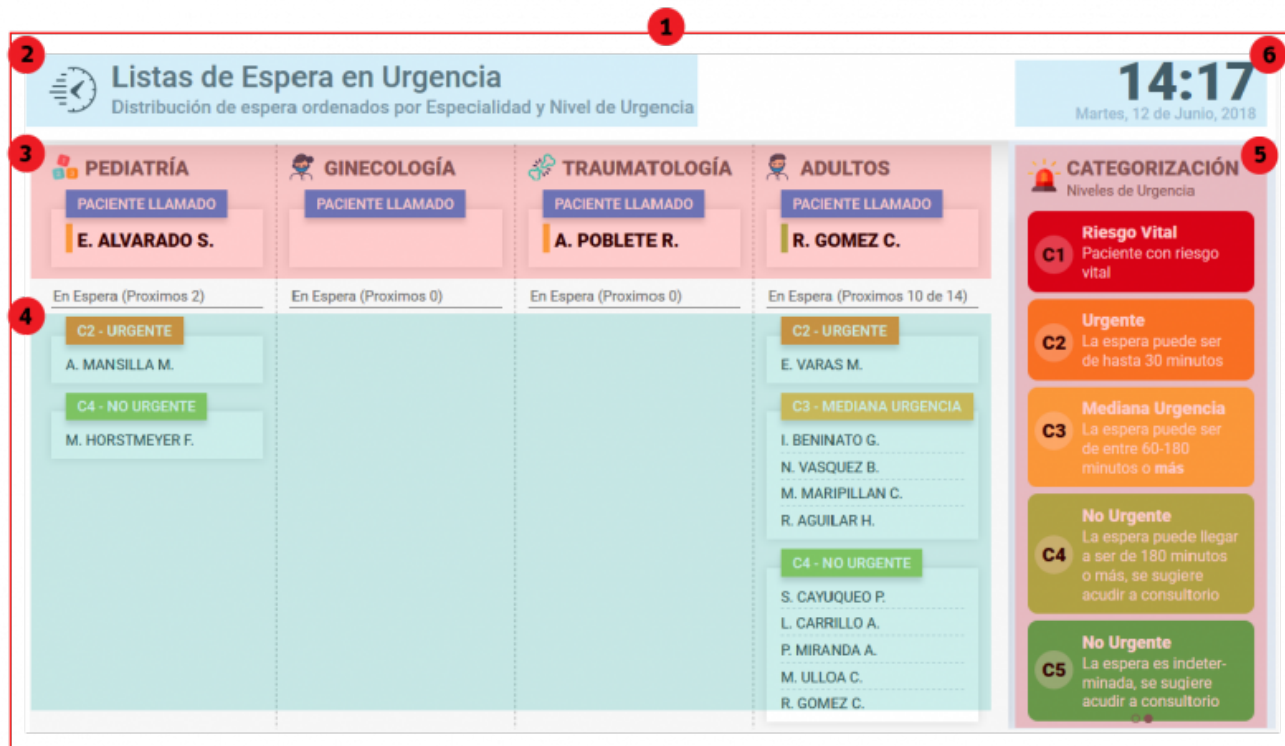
1

2

Listas de Espera en Urgencia
Distribución de espera ordenados por Especialidad y Nivel de Urgencia

14:17
Martes, 12 de Junio, 2018

6

3

PEDIATRÍA
PACIENTE LLAMADO
E. ALVARADO S.

GINECOLOGÍA
PACIENTE LLAMADO

TRAUMATOLOGÍA
PACIENTE LLAMADO
A. POBLETE R.

ADULTOS
PACIENTE LLAMADO
R. GOMEZ C.

5

CATEGORIZACIÓN
Niveles de Urgencia

En Espera (Proximos 2)

4

C2 - URGENTE
A. MANSILLA M.

C4 - NO URGENTE
M. HORSTMEYER F.

En Espera (Proximos 0)

En Espera (Proximos 0)

En Espera (Proximos 10 de 14)

C2 - URGENTE
E. VARAS M.

C3 - MEDIANA URGENCIA
I. BENINATO G.
N. VASQUEZ B.
M. MARIPILLAN C.
R. AGUILAR H.

C4 - NO URGENTE
S. CAYUQUEO P.
L. CARRILLO A.
P. MIRANDA A.
M. ULLOA C.
R. GOMEZ C.

C1
Riesgo Vital
Paciente con riesgo vital

C2
Urgente
La espera puede ser de hasta 30 minutos

C3
Mediana Urgencia
La espera puede ser de entre 60-180 minutos o más

C4
No Urgente
La espera puede llegar a ser de 180 minutos o más, se sugiere acudir a consultorio

C5
No Urgente
La espera es indeterminada, se sugiere acudir a consultorio